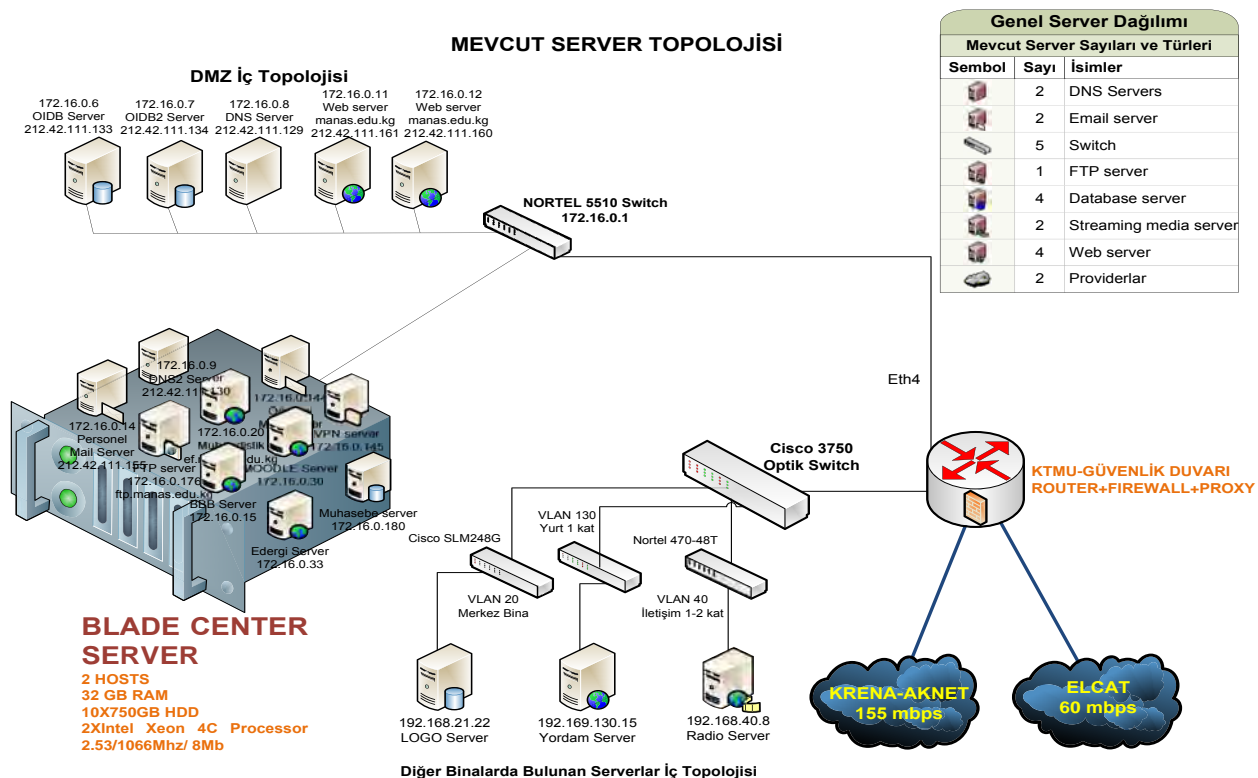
MEVCUT SERVER TOPOLOJİSİ

DMZ İç Topolojisi

172.16.0.6
OIDB Server
212.42.111.133

172.16.0.7
OIDB2 Server
212.42.111.134

172.16.0.8
DNS Server
212.42.111.129

172.16.0.11
Web server
manas.edu.kg
212.42.111.161

172.16.0.12
Web server
manas.edu.kg
212.42.111.160

NORTEL 5510 Switch
172.16.0.1

| Genel Server Dağılımı | | |
|---|---|---|
| Mevcut Server Sayıları ve Türleri | | |
| Sembol | Sayı | İsimler |
| | 2 | DNS Servers |
| | 2 | Email server |
| | 5 | Switch |
| | 1 | FTP server |
| | 4 | Database server |
| | 2 | Streaming media server |
| | 4 | Web server |
| | 2 | Providerlar |

172.16.0.9
DNS2 Server
212.42.111.130

172.16.0.144
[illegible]
VPN server
172.16.0.145

172.16.0.14
Personel
Mail Server
212.42.111.155

172.16.0.20
Muhendislik
ef.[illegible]du.kg

FTP server
172.16.0.176
ftp.manas.edu.kg

MOODLE Server
172.16.0.30

BBB Server
172.16.0.15

Muhasebe server
172.16.0.180

Edergi Server
172.16.0.33

Eth4

Cisco 3750
Optik Switch

KTMU-GÜVENLİK DUVARI
ROUTER+FIREWALL+PROXY

VLAN 130
Yurt 1 kat

Cisco SLM248G

Nortel 470-48T

VLAN 20
Merkez Bina

VLAN 40
İletişim 1-2 kat

BLADE CENTER SERVER
2 HOSTS
32 GB RAM
10X750GB HDD
2XIntel Xeon 4C Processor
2.53/1066Mhz/ 8Mb

192.168.21.22
LOGO Server

192.169.130.15
Yordam Server

192.168.40.8
Radio Server

KRENA-AKNET
155 mbps

ELCAT
60 mbps

Diğer Binalarda Bulunan Serverlar İç Topolojisi